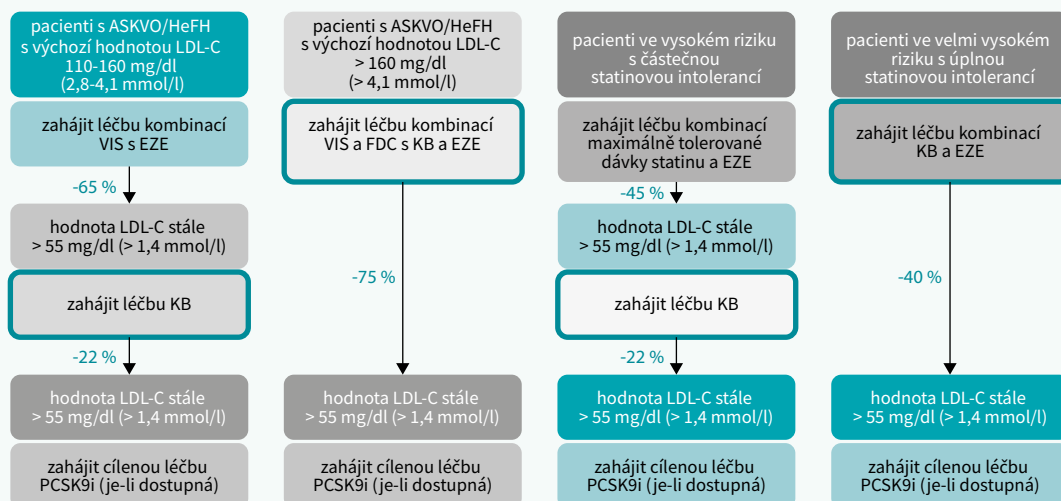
pacienti s ASKVO/HeFH s výchozí hodnotou LDL-C 110-160 mg/dl (2,8-4,1 mmol/l)

zahájit léčbu kombinací VIS s EZE

-65 %

hodnota LDL-C stále > 55 mg/dl (> 1,4 mmol/l)

zahájit léčbu KB

-22 %

hodnota LDL-C stále > 55 mg/dl (> 1,4 mmol/l)

zahájit cílenou léčbu PCSK9i (je-li dostupná)

pacienti s ASKVO/HeFH s výchozí hodnotou LDL-C > 160 mg/dl (> 4,1 mmol/l)

zahájit léčbu kombinací VIS a FDC s KB a EZE

-75 %

hodnota LDL-C stále > 55 mg/dl (> 1,4 mmol/l)

zahájit cílenou léčbu PCSK9i (je-li dostupná)

pacienti ve vysokém riziku s částečnou statinovou intolerancí

zahájit léčbu kombinací maximálně tolerované dávky statinu a EZE

-45 %

hodnota LDL-C stále > 55 mg/dl (> 1,4 mmol/l)

zahájit léčbu KB

-22 %

hodnota LDL-C stále > 55 mg/dl (> 1,4 mmol/l)

zahájit cílenou léčbu PCSK9i (je-li dostupná)

pacienti ve velmi vysokém riziku s úplnou statinovou intolerancí

zahájit léčbu kombinací KB a EZE

-40 %

hodnota LDL-C stále > 55 mg/dl (> 1,4 mmol/l)

zahájit cílenou léčbu PCSK9i (je-li dostupná)